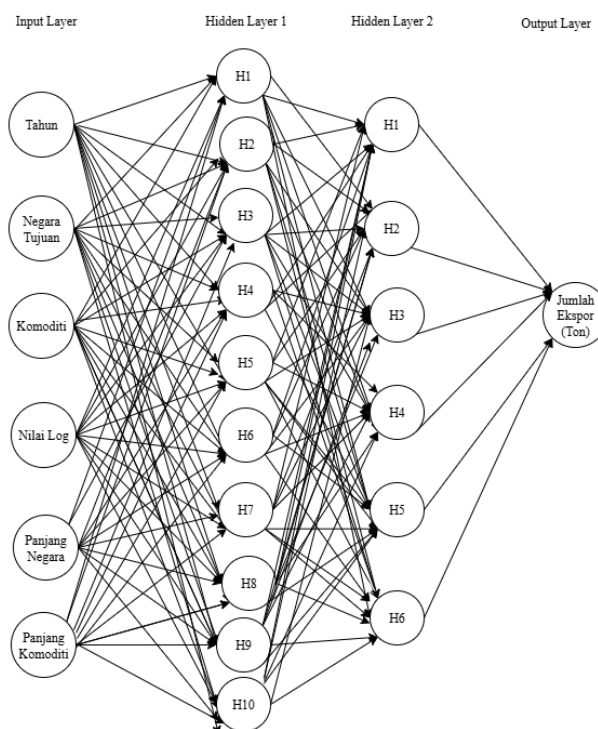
Input Layer

Hidden Layer 1

Hidden Layer 2

Output Layer

Tahun

Negara Tujuan

Komoditi

Nilai Log

Panjang Negara

Panjang Komoditi

H1

H2

H3

H4

H5

H6

H7

H8

H9

H10

H1

H2

H3

H4

H5

H6

Jumlah Ekspor (Ton)